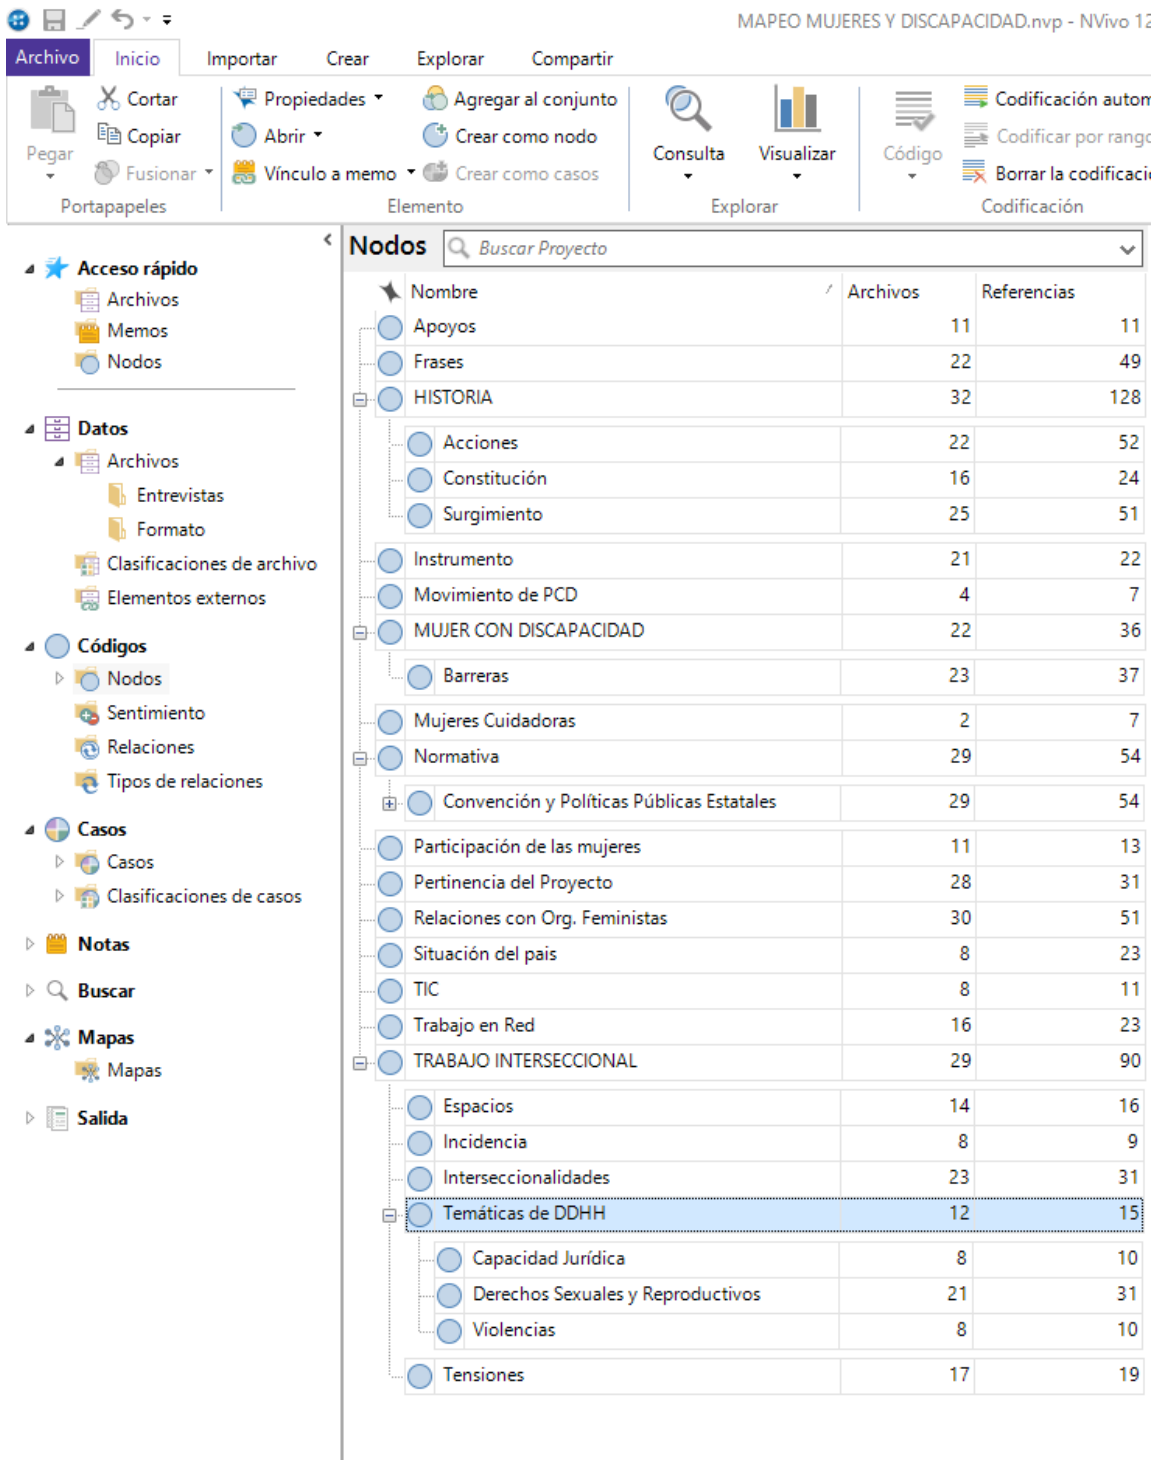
MAPEO MUJERES Y DISCAPACIDAD.nvp - NVivo 12

Archivo Inicio Importar Crear Explorar Compartir

Pegar Cortar Copiar Fusionar Portapapeles
Propiedades Abrir Vínculo a memo Agregar al conjunto Crear como nodo Crear como casos Elemento
Consulta Visualizar Explorar
Código Codificación autom Codificar por rango Borrar la codificaci Codificación

Acceso rápido
Archivos
Memos
Nodos

Datos
Archivos
Entrevistas
Formato
Clasificaciones de archivo
Elementos externos

Códigos
Nodos
Sentimiento
Relaciones
Tipos de relaciones

Casos
Casos
Clasificaciones de casos

Notas

Buscar

Mapas
Mapas

Salida

Nodos Buscar Proyecto

| Nombre | Archivos | Referencias |
|---|---|---|
| Apoyos | 11 | 11 |
| Frases | 22 | 49 |
| HISTORIA | 32 | 128 |
| Acciones | 22 | 52 |
| Constitución | 16 | 24 |
| Surgimiento | 25 | 51 |
| Instrumento | 21 | 22 |
| Movimiento de PCD | 4 | 7 |
| MUJER CON DISCAPACIDAD | 22 | 36 |
| Barreras | 23 | 37 |
| Mujeres Cuidadoras | 2 | 7 |
| Normativa | 29 | 54 |
| Convención y Políticas Públicas Estatales | 29 | 54 |
| Participación de las mujeres | 11 | 13 |
| Pertinencia del Proyecto | 28 | 31 |
| Relaciones con Org. Feministas | 30 | 51 |
| Situación del pais | 8 | 23 |
| TIC | 8 | 11 |
| Trabajo en Red | 16 | 23 |
| TRABAJO INTERSECCIONAL | 29 | 90 |
| Espacios | 14 | 16 |
| Incidencia | 8 | 9 |
| Interseccionalidades | 23 | 31 |
| Temáticas de DDHH | 12 | 15 |
| Capacidad Jurídica | 8 | 10 |
| Derechos Sexuales y Reproductivos | 21 | 31 |
| Violencias | 8 | 10 |
| Tensiones | 17 | 19 |